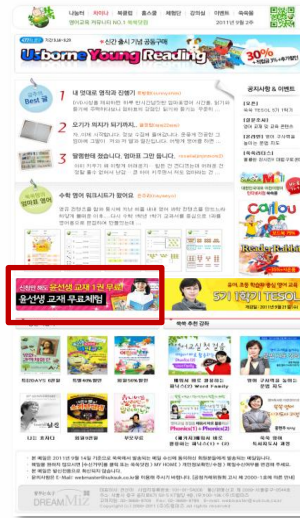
나눔터 자유게시판 북클럽 홈스쿨 체험단 강의실 이벤트 북톡톡

영어교육 커뮤니티 NO.1 북쌤맘

2011년 9월 3주

Usborne Young Reading

30%

* 신간 출시 기념 공동구매

1 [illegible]

2 오기가 되지가 되기까지..

3 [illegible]

수학 영어 워크시트가 필요해

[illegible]

윤선생 교재 무료체험

공지사항 & 이벤트

Caillou

5기 1학기 TESOL

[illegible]

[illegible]

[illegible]

DREAMMiz